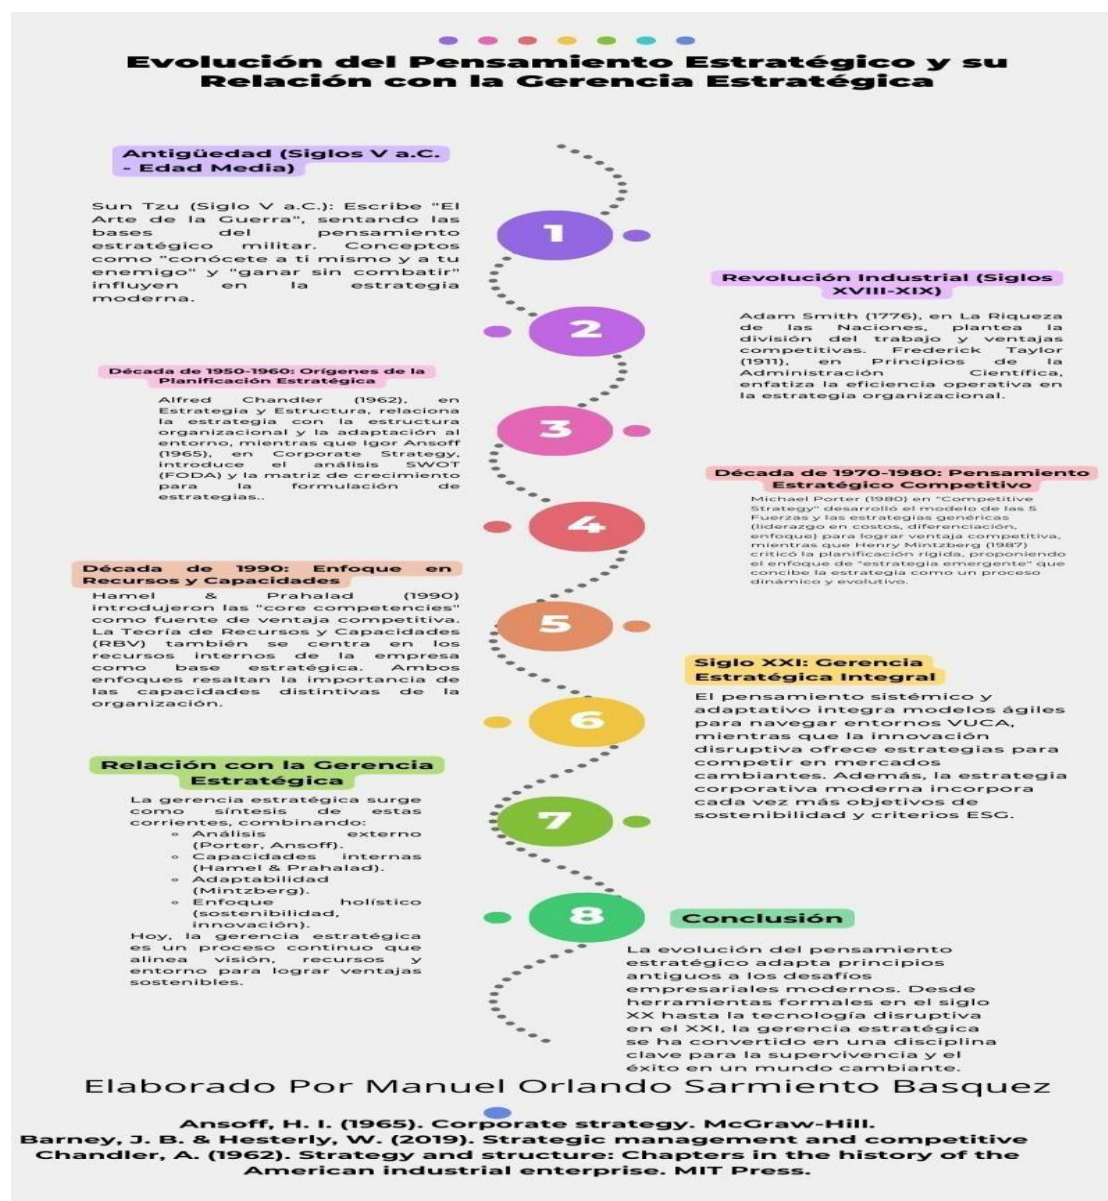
Evolución del Pensamiento Estratégico y su Relación con la Gerencia Estratégica

Antigüedad (Siglos V a.C. - Edad Media)

Sun Tzu (Siglo V a.C.): Escribe "El Arte de la Guerra", sentando las bases del pensamiento estratégico militar. Conceptos como "conócete a ti mismo y a tu enemigo" y "ganar sin combatir" influyen en la estrategia moderna.

1

Revolución Industrial (Siglos XVIII-XIX)

Adam Smith (1776), en La Riqueza de las Naciones, plantea la división del trabajo y ventajas competitivas. Frederick Taylor (1911), en Principios de la Administración Científica, enfatiza la eficiencia operativa en la estrategia organizacional.

2

Década de 1950-1960: Orígenes de la Planificación Estratégica

Alfred Chandler (1962), en Estrategia y Estructura, relaciona la estrategia con la estructura organizacional y la adaptación al entorno, mientras que Igor Ansoff (1965), en Corporate Strategy, introduce el análisis SWOT (FODA) y la matriz de crecimiento para la formulación de estrategias..

3

Década de 1970-1980: Pensamiento Estratégico Competitivo

Michael Porter (1980) en "Competitive Strategy" desarrolló el modelo de las 5 Fuerzas y las estrategias genéricas (liderazgo en costos, diferenciación, enfoque) para lograr ventaja competitiva, mientras que Henry Mintzberg (1987) criticó la planificación rígida, proponiendo el enfoque de "estrategia emergente" que concibe la estrategia como un proceso dinámico y evolutivo.

4

Década de 1990: Enfoque en Recursos y Capacidades

Hamel & Prahalad (1990) introdujeron las "core competencies" como fuente de ventaja competitiva. La Teoría de Recursos y Capacidades (RBV) también se centra en los recursos internos de la empresa como base estratégica. Ambos enfoques resaltan la importancia de las capacidades distintivas de la organización.

5

Siglo XXI: Gerencia Estratégica Integral

El pensamiento sistémico y adaptativo integra modelos ágiles para navegar entornos VUCA, mientras que la innovación disruptiva ofrece estrategias para competir en mercados cambiantes. Además, la estrategia corporativa moderna incorpora cada vez más objetivos de sostenibilidad y criterios ESG.

6

Relación con la Gerencia Estratégica

La gerencia estratégica surge como síntesis de estas corrientes, combinando:
◦ Análisis externo (Porter, Ansoff).
◦ Capacidades internas (Hamel & Prahalad).
◦ Adaptabilidad (Mintzberg).
◦ Enfoque holístico (sostenibilidad, innovación).
Hoy, la gerencia estratégica es un proceso continuo que alinea visión, recursos y entorno para lograr ventajas sostenibles.

7

8

Conclusión

La evolución del pensamiento estratégico adapta principios antiguos a los desafíos empresariales modernos. Desde herramientas formales en el siglo XX hasta la tecnología disruptiva en el XXI, la gerencia estratégica se ha convertido en una disciplina clave para la supervivencia y el éxito en un mundo cambiante.

Elaborado Por Manuel Orlando Sarmiento Basquez

Ansoff, H. I. (1965). Corporate strategy. McGraw-Hill.
Barney, J. B. & Hesterly, W. (2019). Strategic management and competitive
Chandler, A. (1962). Strategy and structure: Chapters in the history of the American industrial enterprise. MIT Press.